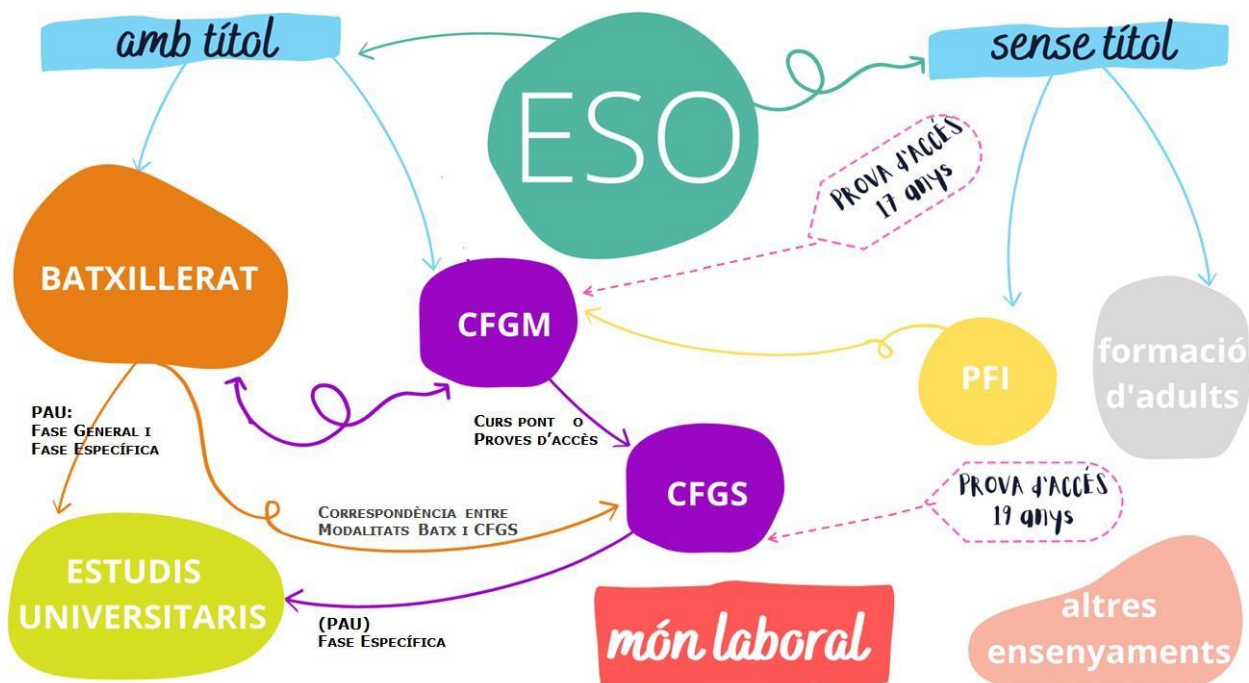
amb títol

ESO

sense títol

PROVA D'ACCÉS 17 anys

BATXILLERAT

CFGM

PFI

formació d'adults

PAU: Fase General i Fase Específica

Curs pont o Proves d'accès

CFGS

PROVA D'ACCÉS 19 anys

Correspondència entre Modalitats Batx i CFGS

ESTUDIS UNIVERSITARIS

(PAU) Fase Específica

món laboral

altres ensenyaments